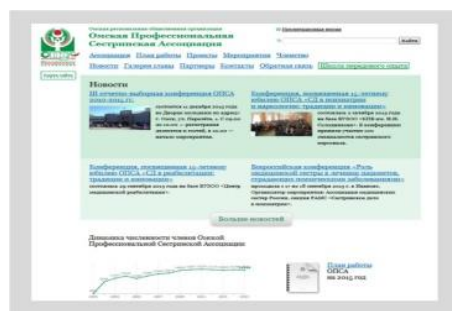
Омская Профессиональная Сестринская Ассоциация

Ассоциация План работы Проекты Мероприятия Членство

Новости Галерея славы Партнеры Контакты Обратная связь Школа передового опыта

Найти

Новости

III отчетно-выборная конференция ОПСА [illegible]

Конференция, посвященная 15-летию юбилея ОПСА «СД в психиатрии и наркологии: традиции и инновации»

Конференция, посвященная 15-летию юбилея ОПСА «СД в реабилитации: традиции и инновации»

Всероссийская конференция «Роль медицинской сестры в лечении пациентов, страдающих онкологическими заболеваниями»

Больше новостей

Динамика численности членов Омской Профессиональной Сестринской Ассоциации

План работы ОПСА на 2015 год